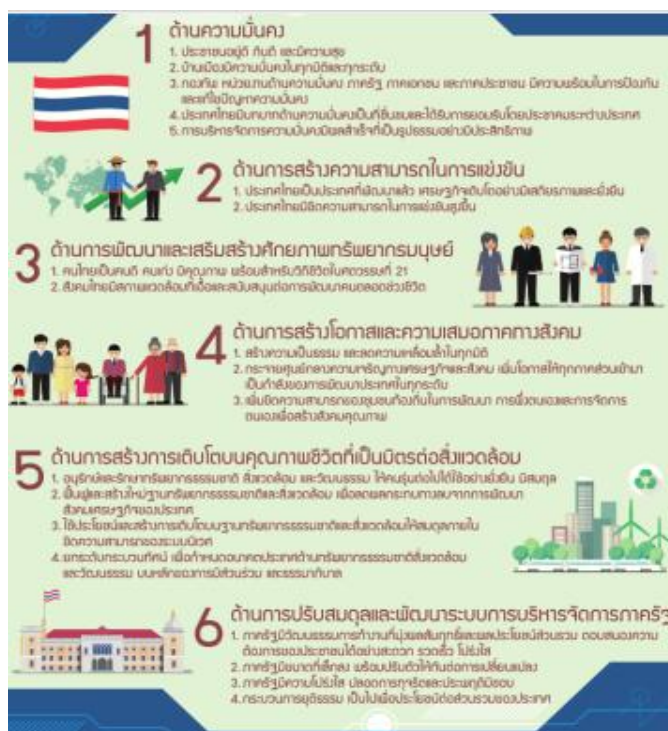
1 ด้านความมั่นคง

1. ประชาชนอยู่ดี กินดี และมีความสุข
2. บ้านเมืองมีความมั่นคงในทุกมิติและทุกระดับ
3. กองทัพ หน่วยงานด้านความมั่นคง ภาครัฐ ภาคเอกชน และภาคประชาชน มีความพร้อมในการป้องกันและแก้ไขปัญหาความมั่นคง
4. ประเทศไทยมีบทบาทด้านความมั่นคงเป็นที่ชื่นชมและได้รับการยอมรับโดยประชาคมระหว่างประเทศ
5. การบริหารจัดการความมั่นคงมีผลสำเร็จที่เป็นรูปธรรมอย่างมีประสิทธิภาพ

2 ด้านการสร้างความสามารถในการแข่งขัน

1. ประเทศไทยเป็นประเทศที่พัฒนาแล้ว เศรษฐกิจเติบโตอย่างมีเสถียรภาพและยั่งยืน
2. ประเทศไทยมีขีดความสามารถในการแข่งขันสูงขึ้น

3 ด้านการพัฒนาและเสริมสร้างศักยภาพทรัพยากรมนุษย์

1. คนไทยเป็นคนดี คนเก่ง มีคุณภาพ พร้อมสำหรับวิถีชีวิตในศตวรรษที่ 21
2. สังคมไทยมีสภาพแวดล้อมที่เอื้อและสนับสนุนต่อการพัฒนาคนตลอดช่วงชีวิต

4 ด้านการสร้างโอกาสและความเสมอภาคทางสังคม

1. สร้างความเป็นธรรม และลดความเหลื่อมล้ำในทุกมิติ
2. กระจายศูนย์กลางความเจริญทางเศรษฐกิจและสังคม เพิ่มโอกาสให้ทุกภาคส่วนเข้ามาเป็นกำลังของการพัฒนาประเทศในทุกระดับ
3. เพิ่มขีดความสามารถของชุมชนท้องถิ่นในการพัฒนา การพึ่งตนเองและการจัดการตนเองเพื่อสร้างสังคมคุณภาพ

5 ด้านการสร้างการเติบโตบนคุณภาพชีวิตที่เป็นมิตรต่อสิ่งแวดล้อม

1. อนุรักษ์และรักษาทรัพยากรธรรมชาติ สิ่งแวดล้อม และวัฒนธรรม ให้คนรุ่นต่อไปได้ใช้อย่างยั่งยืน มีสมดุล
2. ฟื้นฟูและสร้างใหม่ฐานทรัพยากรธรรมชาติและสิ่งแวดล้อม เพื่อลดผลกระทบทางลบจากการพัฒนาสังคมเศรษฐกิจของประเทศ
3. ใช้ประโยชน์และสร้างการเติบโตบนฐานทรัพยากรธรรมชาติและสิ่งแวดล้อมให้สมดุลภายในขีดความสามารถของระบบนิเวศ
4. ยกระดับกระบวนทัศน์ เพื่อกำหนดอนาคตประเทศด้านทรัพยากรธรรมชาติสิ่งแวดล้อม และวัฒนธรรม บนหลักของการมีส่วนร่วม และธรรมาภิบาล

6 ด้านการปรับสมดุลและพัฒนาระบบการบริหารจัดการภาครัฐ

1. ภาครัฐมีวัฒนธรรมการทำงานที่มุ่งผลสัมฤทธิ์และผลประโยชน์ส่วนรวม ตอบสนองความต้องการของประชาชนได้อย่างสะดวก รวดเร็ว โปร่งใส
2. ภาครัฐมีขนาดที่เล็กลง พร้อมปรับตัวให้ทันต่อการเปลี่ยนแปลง
3. ภาครัฐมีความโปร่งใส ปลอดการทุจริตและประพฤติมิชอบ
4. กระบวนการยุติธรรม เป็นไปเพื่อประโยชน์ต่อส่วนรวมของประเทศ